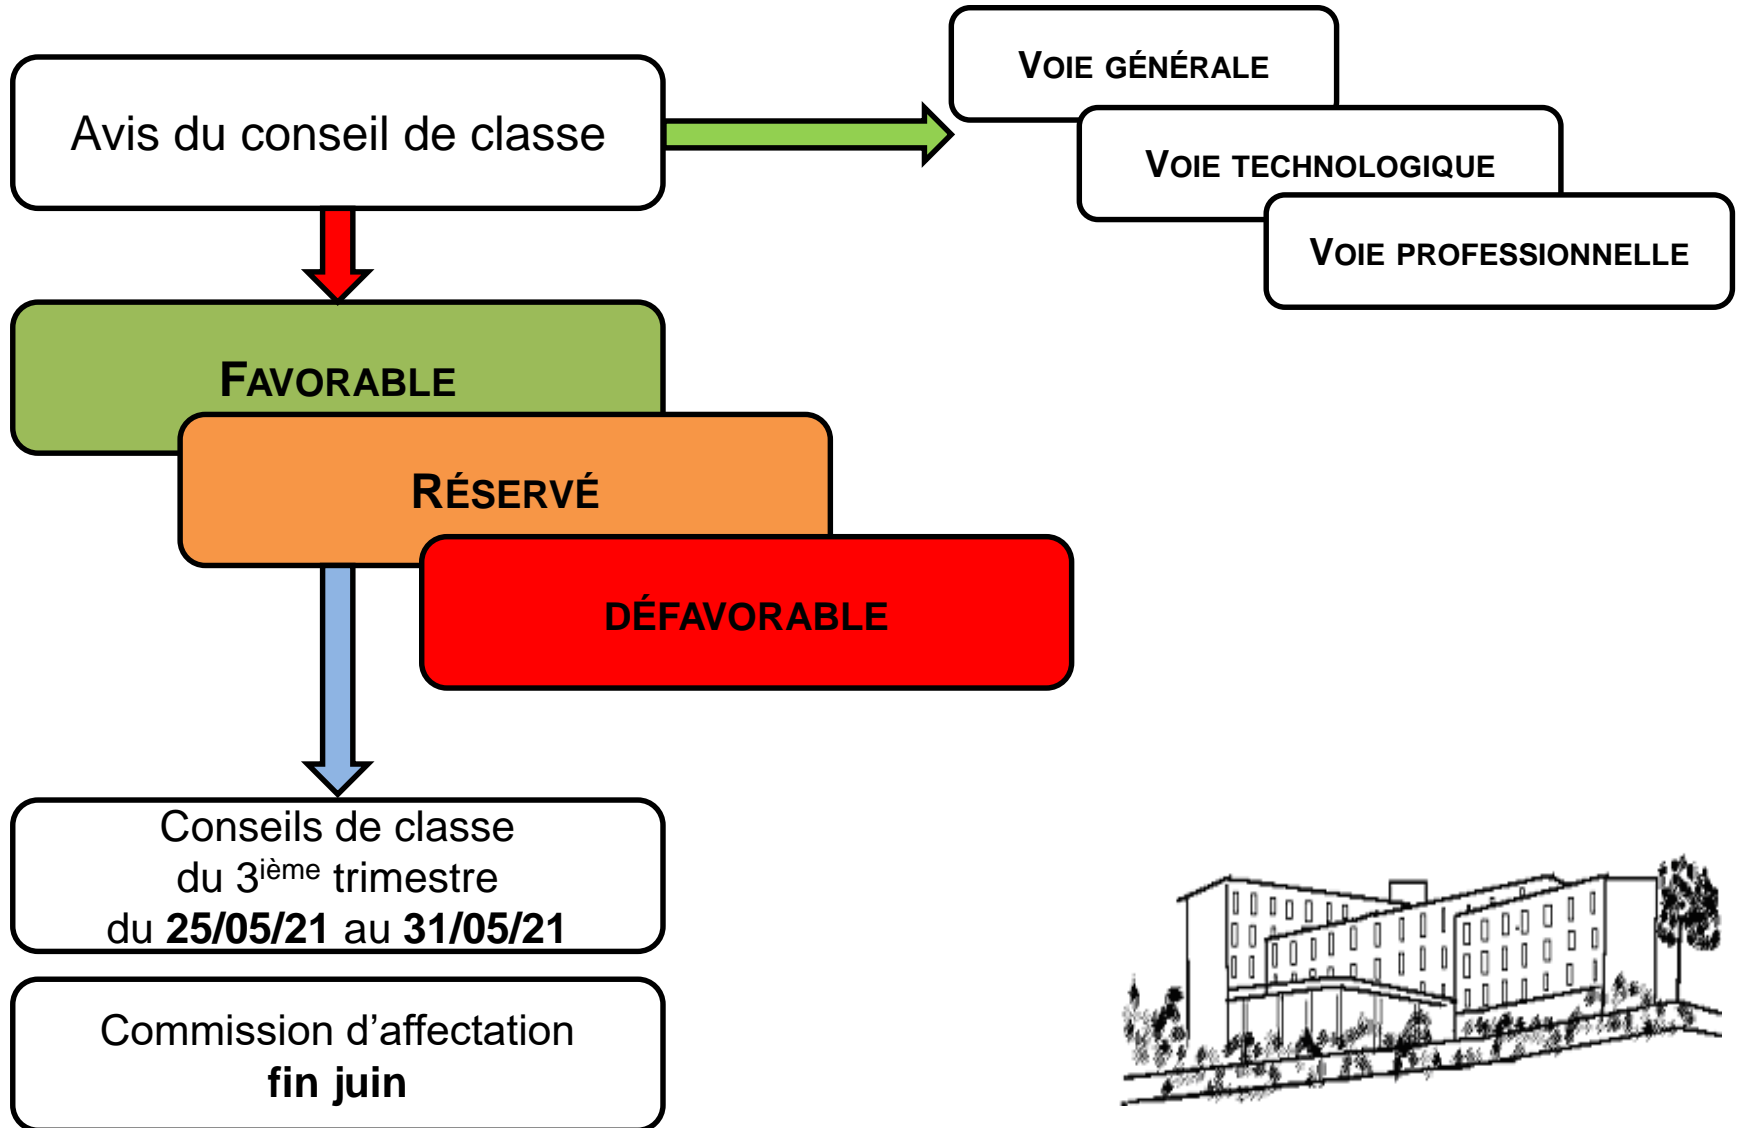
Avis du conseil de classe

VOIE GÉNÉRALE

VOIE TECHNOLOGIQUE

VOIE PROFESSIONNELLE

FAVORABLE

RÉSERVÉ

DÉFAVORABLE

Conseils de classe du 3$^{\text{ième}}$ trimestre du **25/05/21** au **31/05/21**

Commission d'affectation **fin juin**